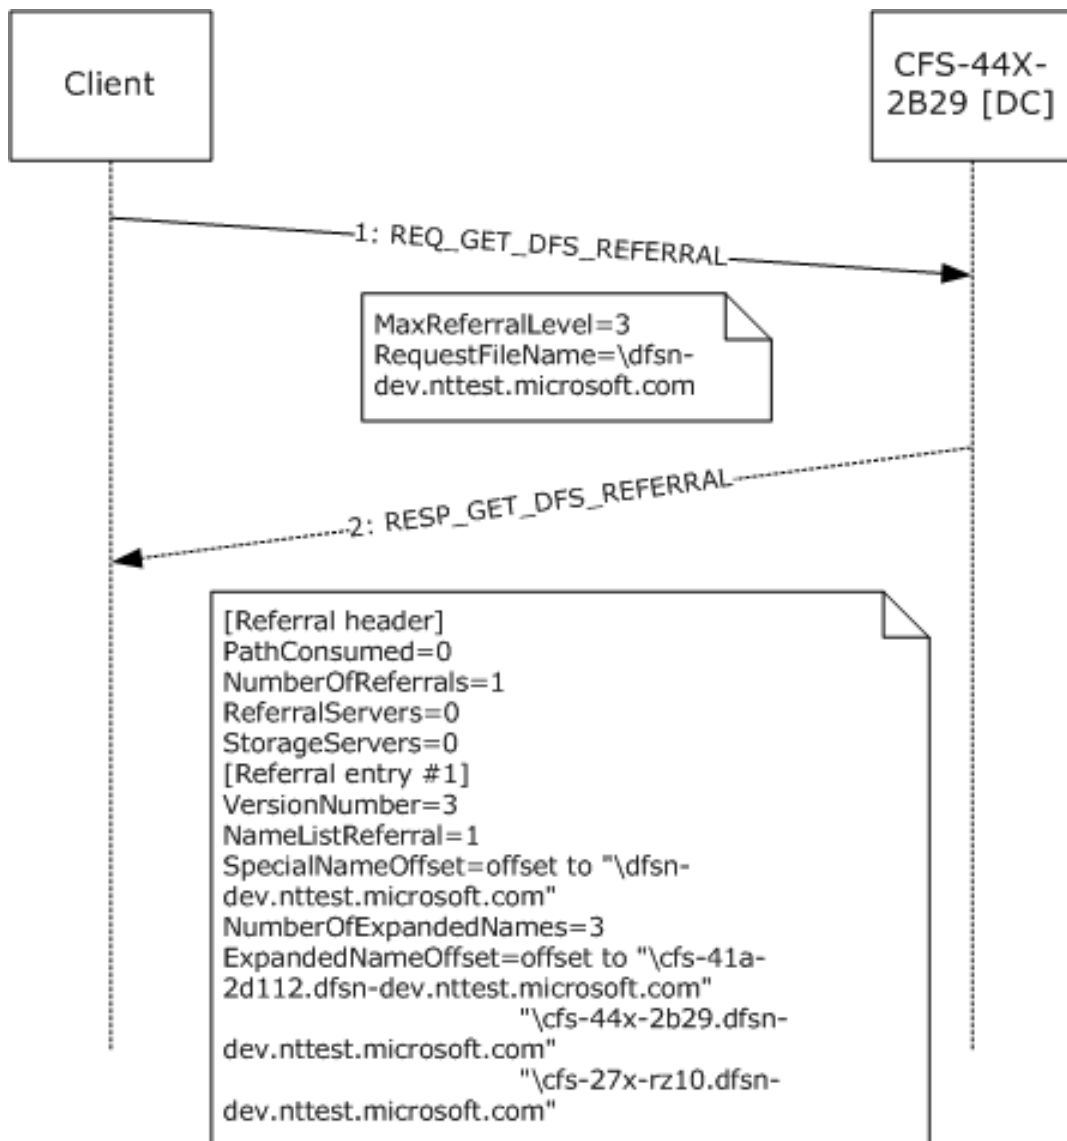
Client

CFS-44X-2B29 [DC]

1: REQ_GET_DFS_REFERRAL

MaxReferralLevel=3
RequestFileName=\dfsn-dev.nttest.microsoft.com

2: RESP_GET_DFS_REFERRAL

[Referral header]
PathConsumed=0
NumberOfReferrals=1
ReferralServers=0
StorageServers=0
[Referral entry #1]
VersionNumber=3
NameListReferral=1
SpecialNameOffset=offset to "\dfsn-dev.nttest.microsoft.com"
NumberOfExpandedNames=3
ExpandedNameOffset=offset to "\cfs-41a-2d112.dfsn-dev.nttest.microsoft.com"
"\cfs-44x-2b29.dfsn-dev.nttest.microsoft.com"
"\cfs-27x-rz10.dfsn-dev.nttest.microsoft.com"